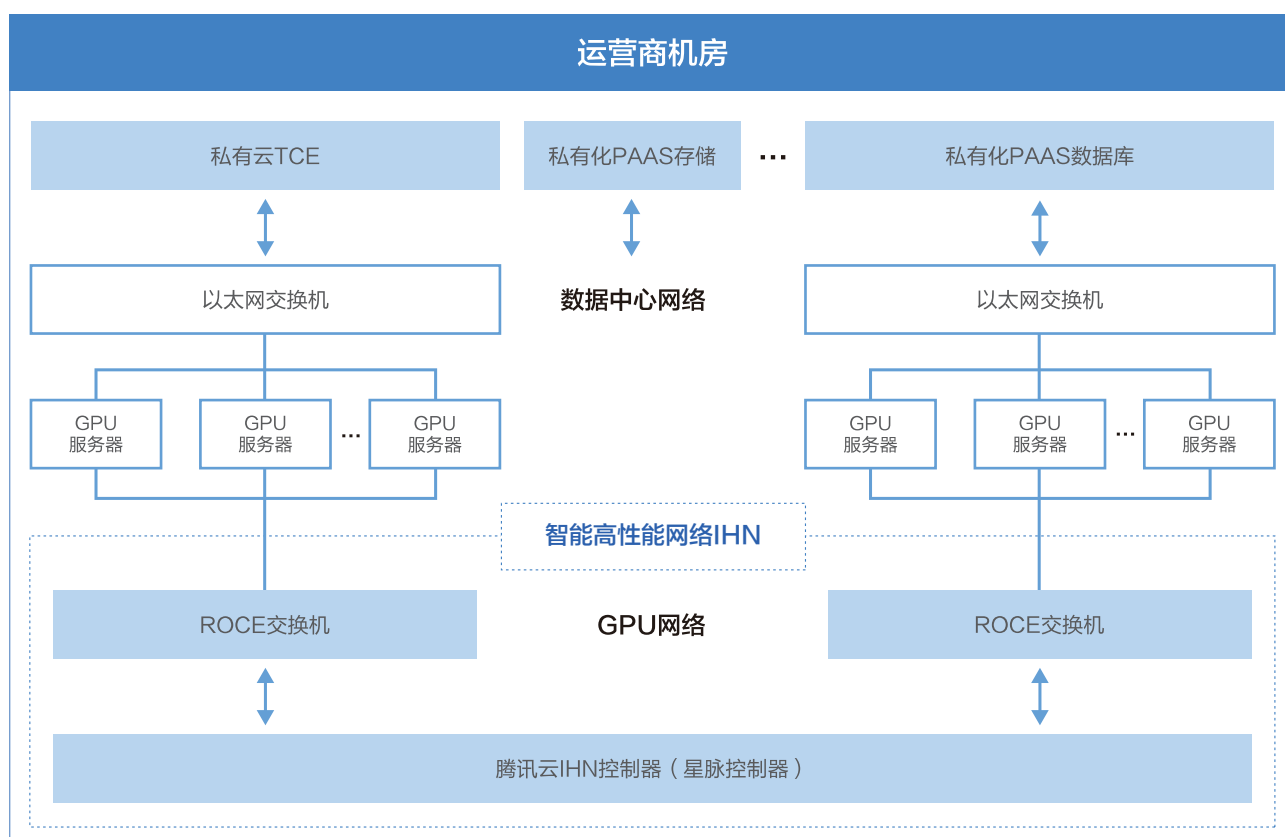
运营商机房

私有云TCE

私有化PAAS存储

···

私有化PAAS数据库

以太网交换机

数据中心网络

以太网交换机

GPU 服务器

GPU 服务器

···

GPU 服务器

GPU 服务器

GPU 服务器

···

GPU 服务器

智能高性能网络IHN

ROCE交换机

GPU网络

ROCE交换机

腾讯云IHN控制器（星脉控制器）